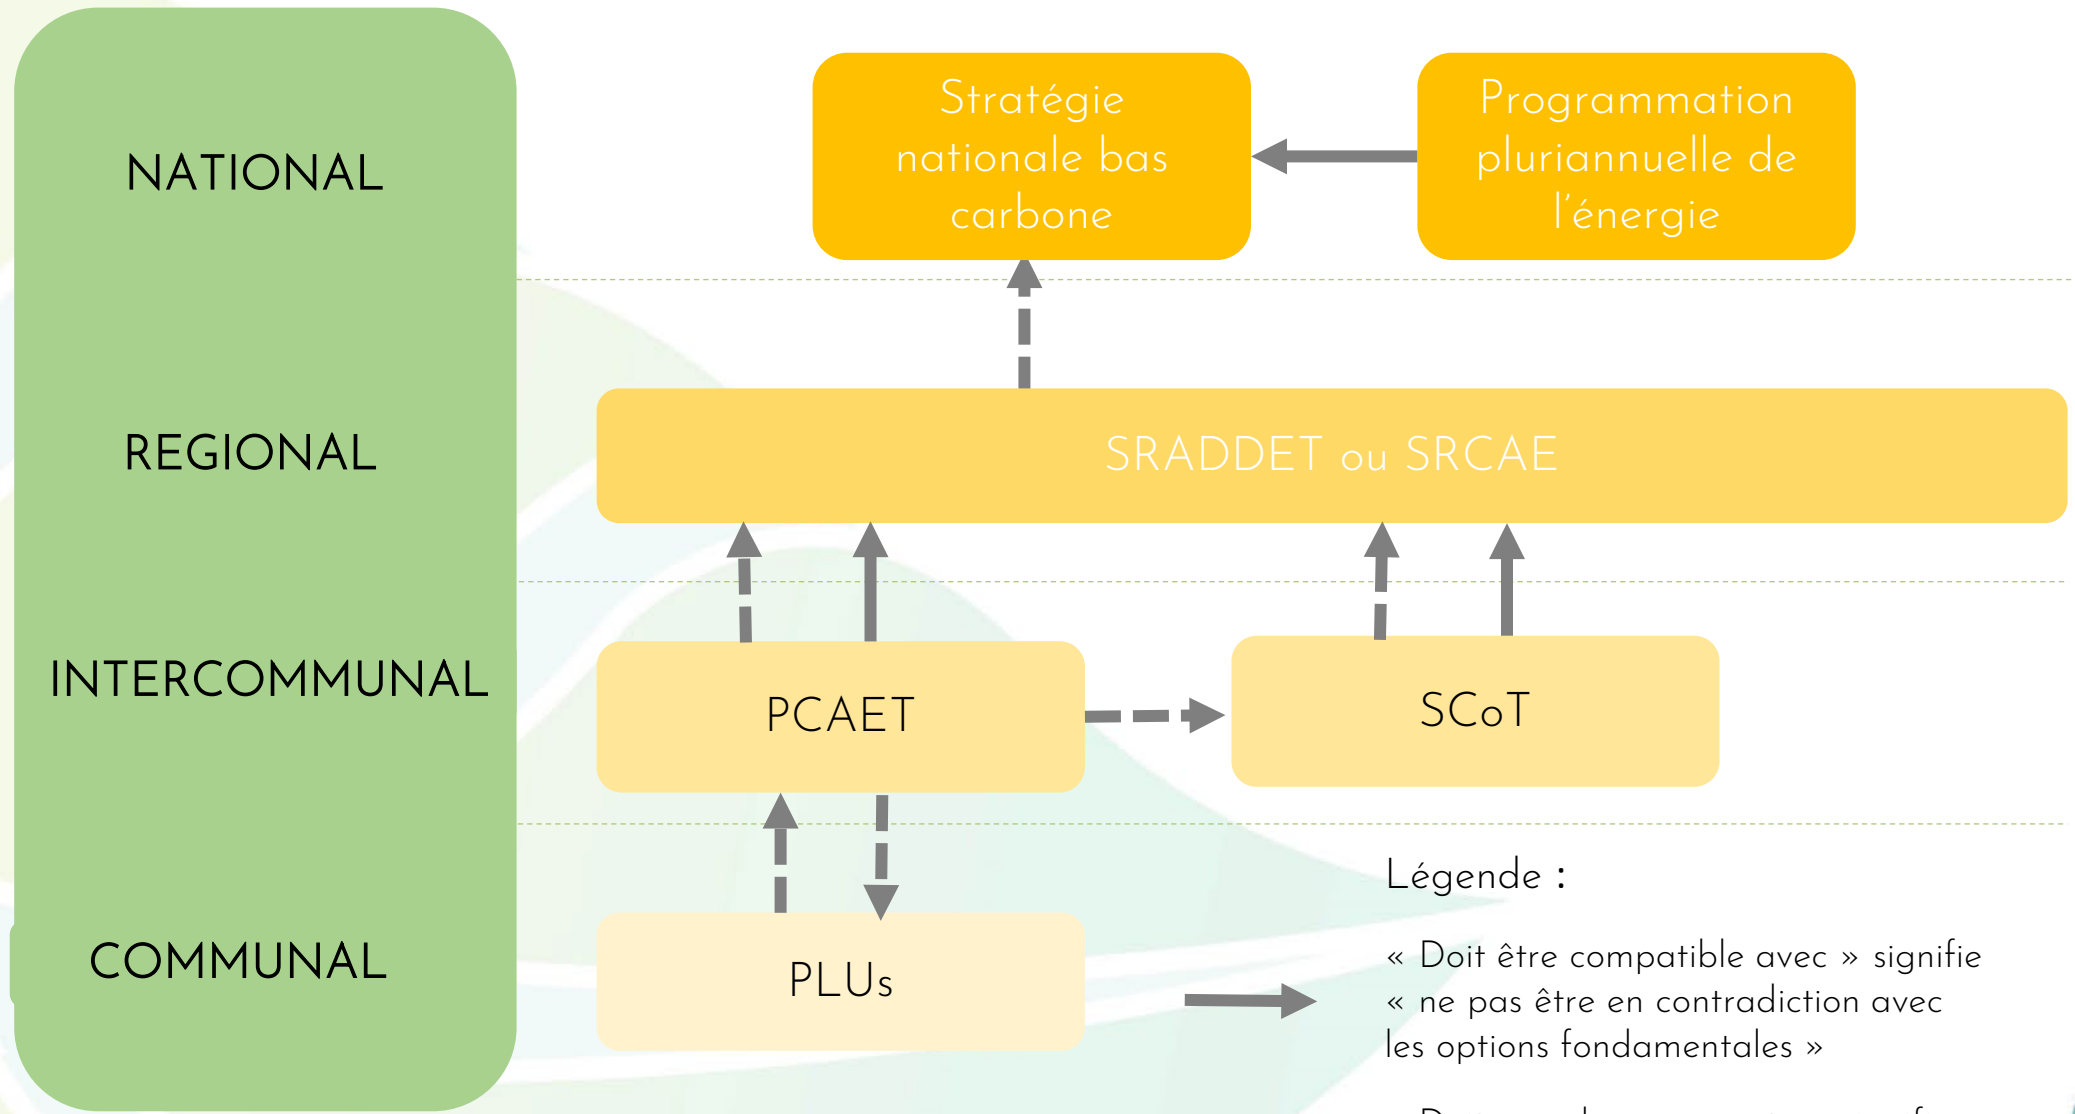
NATIONAL

REGIONAL

INTERCOMMUNAL

COMMUNAL

Stratégie nationale bas carbone

Programmation pluriannuelle de l'énergie

SRADDET ou SRCAE

PCAET

SCoT

PLUs

Légende :

« Doit être compatible avec » signifie « ne pas être en contradiction avec les options fondamentales »

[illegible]